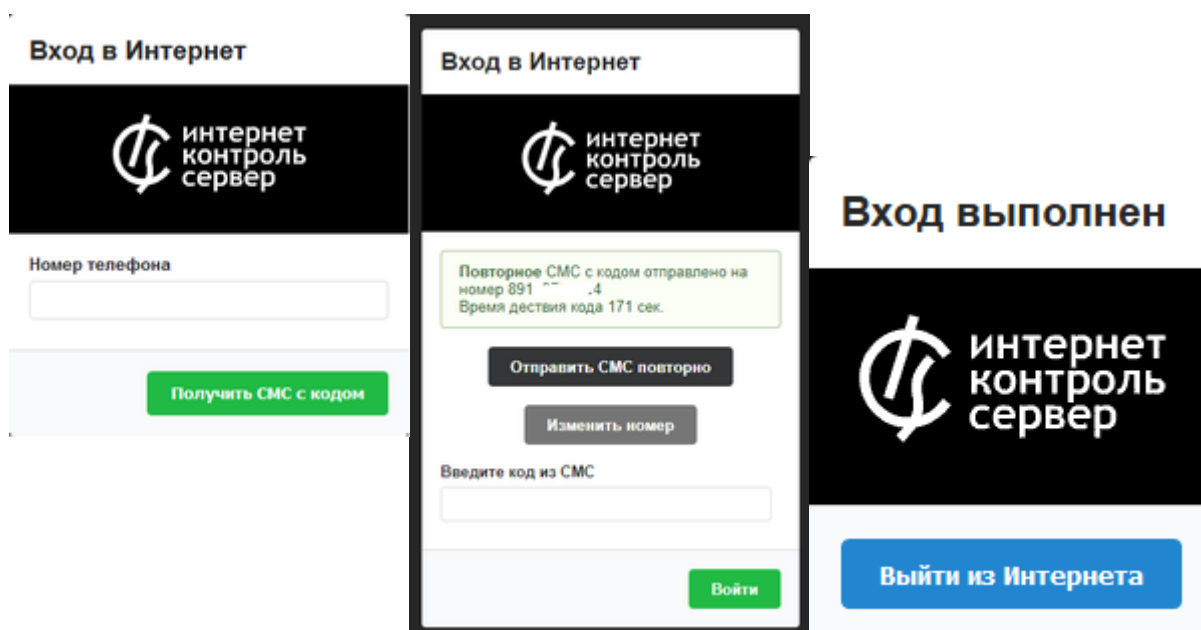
Вход в Интернет

интернет
контроль
сервер

Номер телефона

Получить СМС с кодом

Вход в Интернет

интернет
контроль
сервер

Повторное СМС с кодом отправлено на номер 891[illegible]4
Время дествия кода 171 сек.

Отправить СМС повторно

Изменить номер

Введите код из СМС

Войти

Вход выполнен

интернет
контроль
сервер

Выйти из Интернета